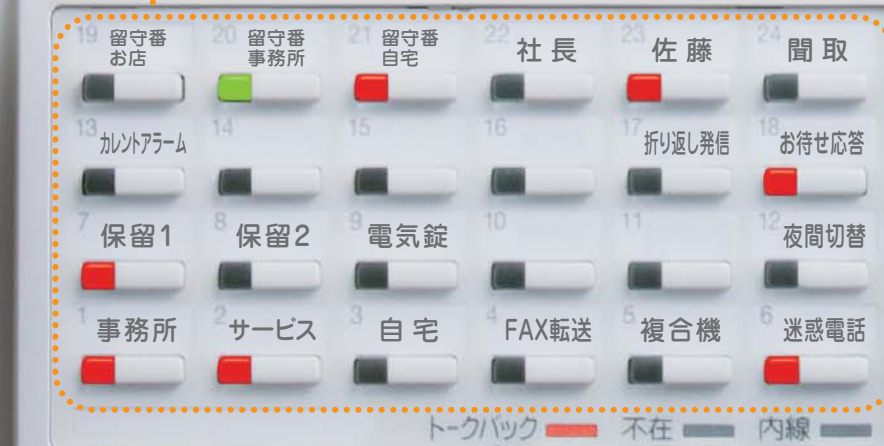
19 留守番 お店
20 留守番 事務所
21 留守番 自宅
22 社長
23 佐藤
24 聞取

13 カレントアラーム
14
15
16
17 折り返し発信
18 お待せ応答

7 保留1
8 保留2
9 電気錠
10
11
12 夜間切替

1 事務所
2 サービス
3 自宅
4 FAX転送
5 複合機
6 迷惑電話

トークバック 不在 内線